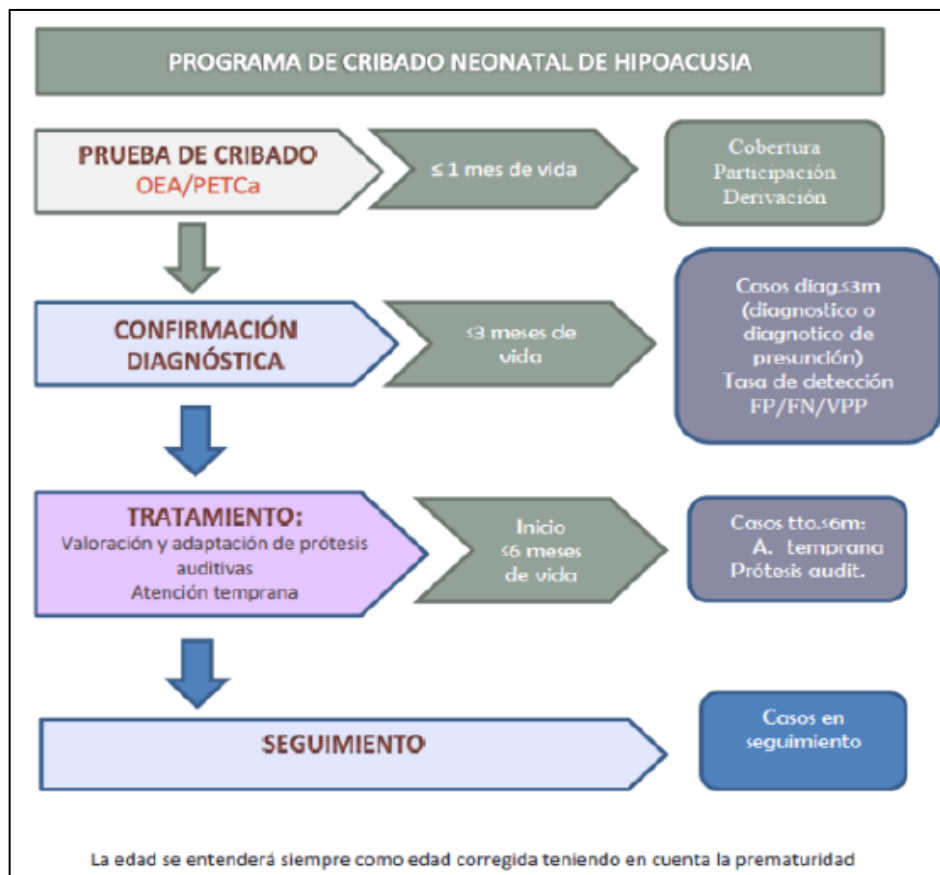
PROGRAMA DE CRIBADO NEONATAL DE HIPOACUSIA

PRUEBA DE CRIBADO
OEA/PETCa

≤ 1 mes de vida

Cobertura
Participación
Derivación

CONFIRMACIÓN DIAGNÓSTICA

≤3 meses de vida

Casos diag.≤3m
(diagnostico o diagnotico de presunción)
Tasa de detección
FP/FN/VPP

TRATAMIENTO:
Valoración y adaptación de prótesis auditivas
Atención temprana

Inicio
≤6 meses de vida

Casos tto.≤6m:
A. temprana
Prótesis audit.

SEGUIMIENTO

Casos en seguimiento

La edad se entenderá siempre como edad corregida teniendo en cuenta la prematuridad